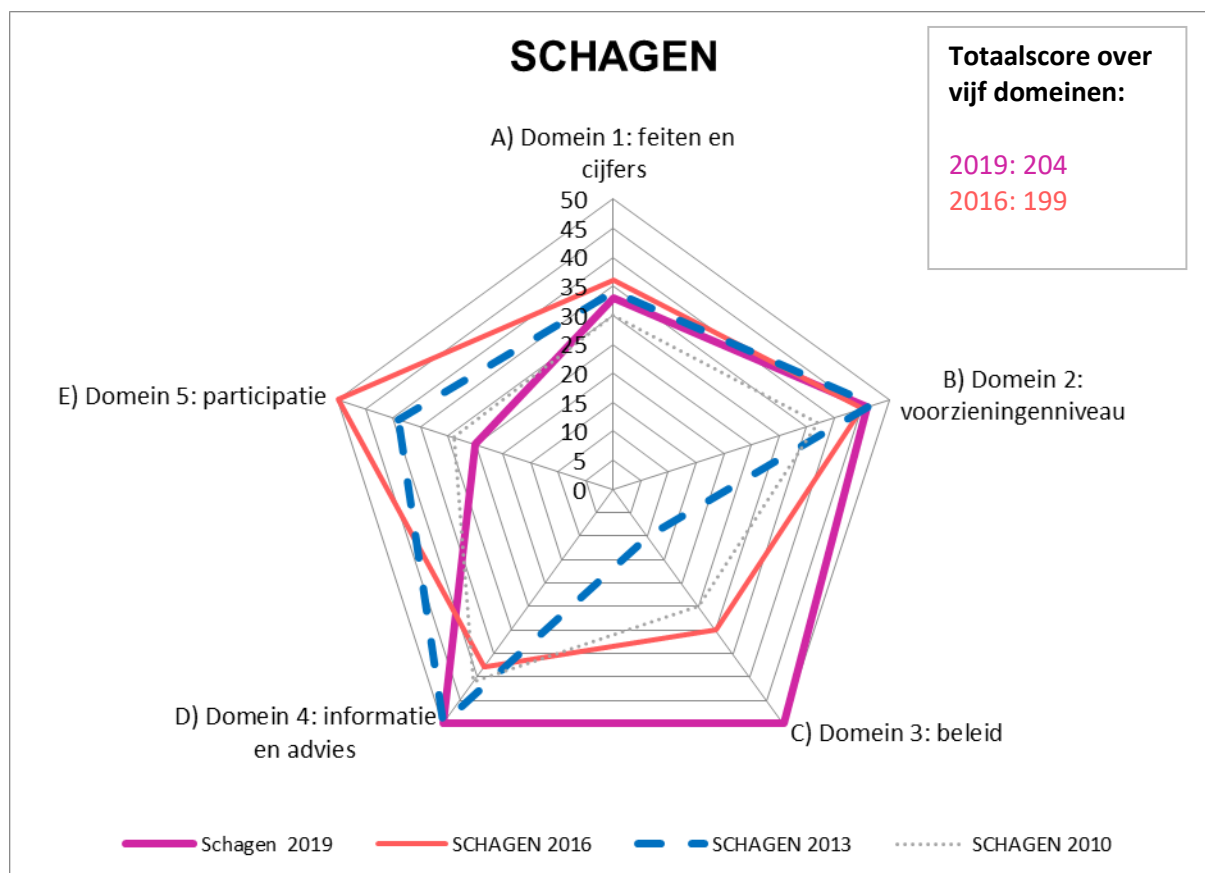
SCHAGEN

Totaalscore over vijf domeinen:

2019: 204
2016: 199

A) Domein 1: feiten en cijfers

50
45
40
35
30
25
20
15
10
5
0

B) Domein 2: voorzieningenniveau

C) Domein 3: beleid

D) Domein 4: informatie en advies

E) Domein 5: participatie

Schagen 2019
SCHAGEN 2016
SCHAGEN 2013
SCHAGEN 2010